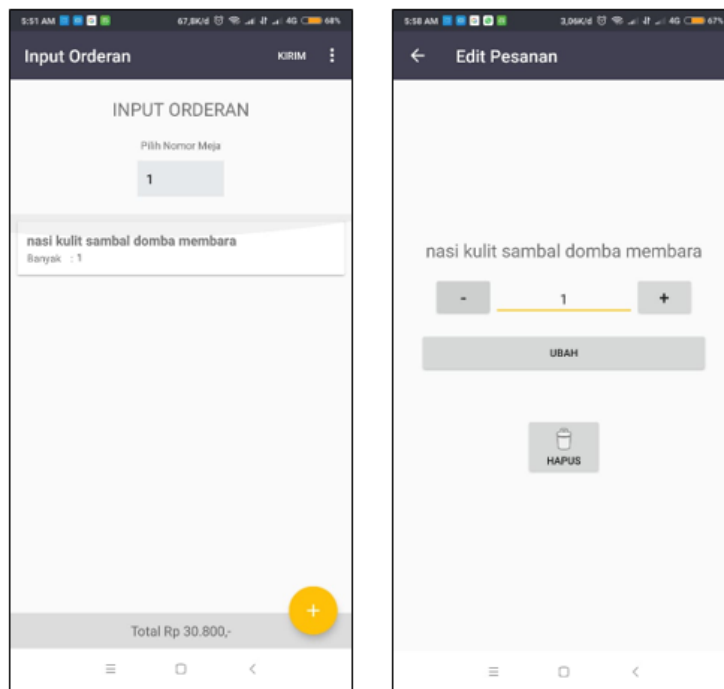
5:51 AM 67,8K/d 4G 68%

Input Orderan KIRIM

INPUT ORDERAN

Pilih Nomor Meja

1

nasi kulit sambal domba membara
Banyak : 1

+

Total Rp 30.800,-

5:58 AM 3,06K/d 4G 67%

Edit Pesanan

nasi kulit sambal domba membara

- 1 +

UBAH

HAPUS